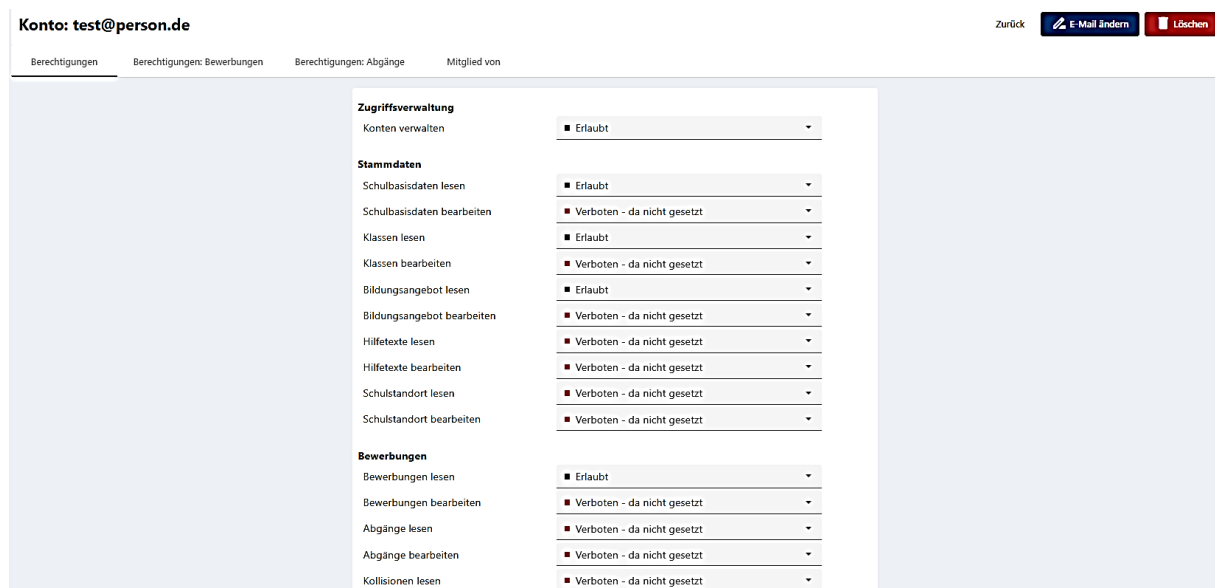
Konto: test@person.de

Zurück E-Mail ändern Löschen

Berechtigungen Berechtigungen: Bewerbungen Berechtigungen: Abgänge Mitglied von

Zugriffsverwaltung

Konten verwalten ■ Erlaubt

Stammdaten

Schulbasisdaten lesen ■ Erlaubt

Schulbasisdaten bearbeiten ■ Verboten - da nicht gesetzt

Klassen lesen ■ Erlaubt

Klassen bearbeiten ■ Verboten - da nicht gesetzt

Bildungsangebot lesen ■ Erlaubt

Bildungsangebot bearbeiten ■ Verboten - da nicht gesetzt

Hilfetexte lesen ■ Verboten - da nicht gesetzt

Hilfetexte bearbeiten ■ Verboten - da nicht gesetzt

Schulstandort lesen ■ Verboten - da nicht gesetzt

Schulstandort bearbeiten ■ Verboten - da nicht gesetzt

Bewerbungen

Bewerbungen lesen ■ Erlaubt

Bewerbungen bearbeiten ■ Verboten - da nicht gesetzt

Abgänge lesen ■ Verboten - da nicht gesetzt

Abgänge bearbeiten ■ Verboten - da nicht gesetzt

Kollisionen lesen ■ Verboten - da nicht gesetzt